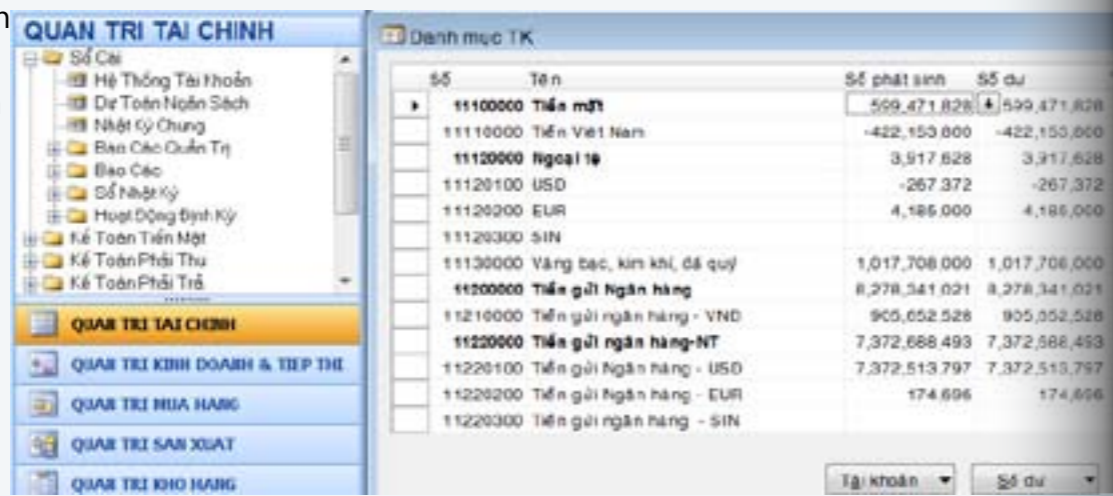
QUAN TRI TAI CHINH
Sổ Cái
Hệ Thống Tài Khoản
Dự Toán Ngân Sách
Nhật Ký Chung
Báo Cáo Quản Trị
Báo Cáo
Sổ Nhật Ký
Hoạt Động Định Kỳ
Kế Toán Tiền Mặt
Kế Toán Phải Thu
Kế Toán Phải Trả

QUAN TRI TAI CHINH
QUAN TRI KINH DOANH & TIEP THI
QUAN TRI MUA HANG
QUAN TRI SAN XUAT
QUAN TRI KHO HANG

Danh mục TK

| Số | Tên | Số phát sinh | Số dư |
|---|---|---|---|
| 11100000 | Tiền mặt | 599,471,828 | 599,471,828 |
| 11110000 | Tiền Việt Nam | -422,153,800 | -422,153,800 |
| 11120000 | Ngoại tệ | 3,917,628 | 3,917,628 |
| 11120100 | USD | -267,372 | -267,372 |
| 11120200 | EUR | 4,185,000 | 4,185,000 |
| 11120300 | SIN | | |
| 11130000 | Vàng bạc, kim khí, đá quý | 1,017,708,000 | 1,017,708,000 |
| 11200000 | Tiền gửi Ngân hàng | 8,278,341,021 | 8,278,341,021 |
| 11210000 | Tiền gửi ngân hàng - VND | 905,652,528 | 905,652,528 |
| 11220000 | Tiền gửi ngân hàng-NT | 7,372,688,493 | 7,372,688,493 |
| 11220100 | Tiền gửi Ngân hàng - USD | 7,372,513,797 | 7,372,513,797 |
| 11220200 | Tiền gửi Ngân hàng - EUR | 174,696 | 174,696 |
| 11220300 | Tiền gửi ngân hàng - SIN | | |

Tài khoản
Số dư